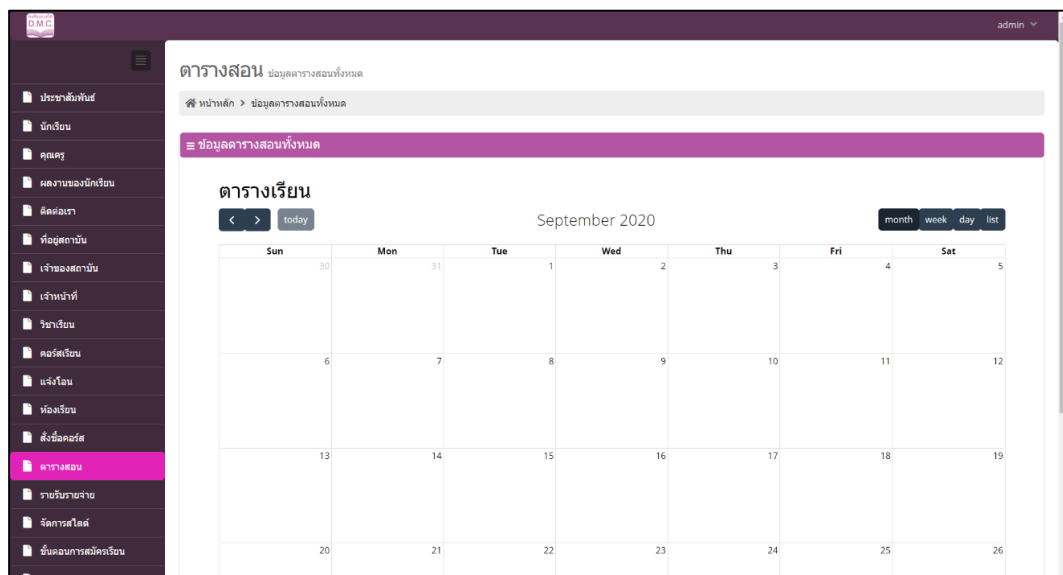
D.M.C.

admin

ประชาสัมพันธ์
นักเรียน
คุณครู
ผลงานของนักเรียน
ติดต่อเรา
ที่อยู่สถาบัน
เจ้าของสถาบัน
เจ้าหน้าที่
วิชาเรียน
คอร์สเรียน
แจ้งโอน
ห้องเรียน
สั่งซื้อคอร์ส
ตารางสอน
รายรับรายจ่าย
จัดการสไลด์
ขั้นตอนการสมัครเรียน

ตารางสอน ข้อมูลตารางสอนทั้งหมด

หน้าหลัก > ข้อมูลตารางสอนทั้งหมด

≡ ข้อมูลตารางสอนทั้งหมด

ตารางเรียน

< > today

September 2020

month week day list

| Sun | Mon | Tue | Wed | Thu | Fri | Sat |
|---|---|---|---|---|---|---|
| 30 | 31 | 1 | 2 | 3 | 4 | 5 |
| 6 | 7 | 8 | 9 | 10 | 11 | 12 |
| 13 | 14 | 15 | 16 | 17 | 18 | 19 |
| 20 | 21 | 22 | 23 | 24 | 25 | 26 |